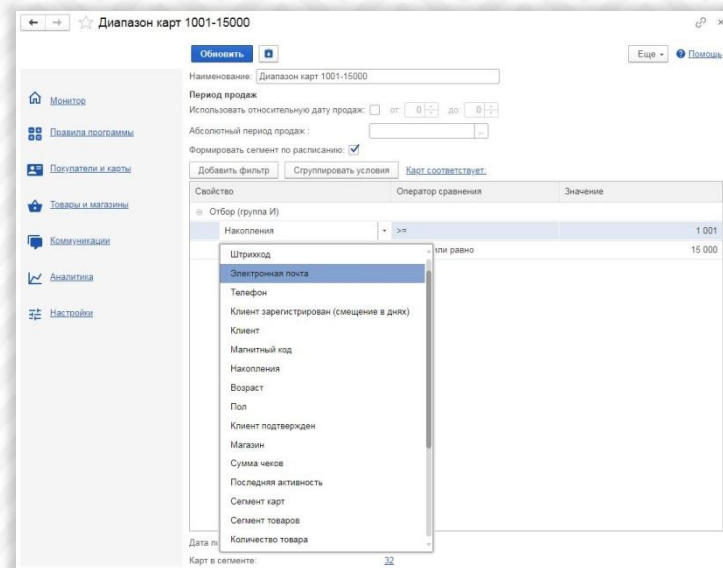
← → ☆ Диапазон карт 1001-15000

Обновить

Еще ▾ Помощь

Наименование: Диапазон карт 1001-15000

Период продаж

Использовать относительную дату продаж: от 0 до: 0

Абсолютный период продаж:

Формировать сегмент по расписанию: ✓

Добавить фильтр Сгруппировать условия Карт соответствует:

Монитор

Правила программы

Покупатели и карты

Товары и магазины

Коммуникации

Аналитика

Настройки

| Свойство | Оператор сравнения | Значение |
|---|---|---|
| ⊖ Отбор (группа И) | | |
| Накопления | >= | 1 001 |
| | или равно | 15 000 |

Штрихкод
Электронная почта
Телефон
Клиент зарегистрирован (смещение в днях)
Клиент
Магнитный код
Накопления
Возраст
Пол
Клиент подтвержден
Магазин
Сумма чеков
Последняя активность
Сегмент карт
Сегмент товаров
Количество товара

Дата п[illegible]

Карт в сегменте: 32